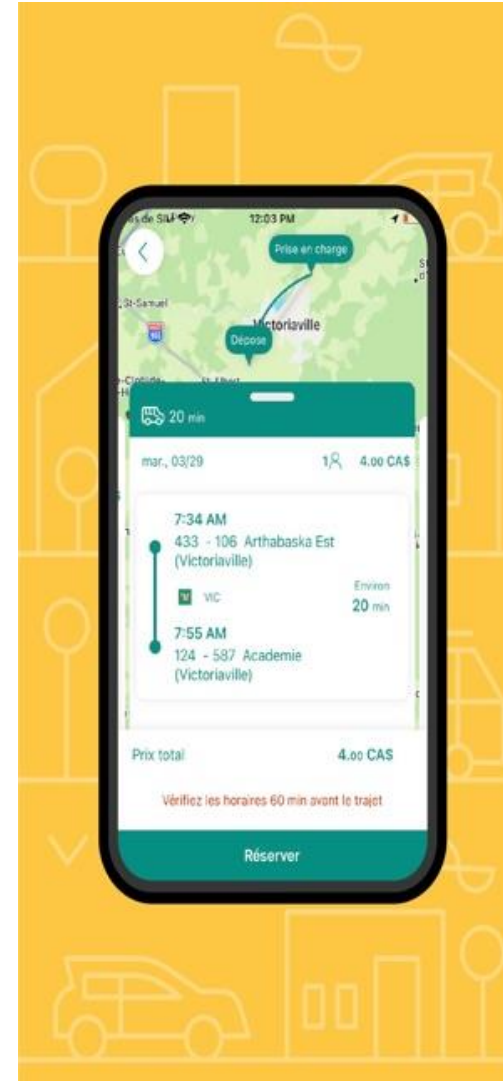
s de SMF
12:03 PM
Prise en charge
St-Samuel
Victoriaville
Dépose
-Clotilde-
St-Albert
20 min
mar., 03/29
1
4.00 CA$
7:34 AM
433 - 106 Arthabaska Est (Victoriaville)
VIC
Environ
20 min
7:55 AM
124 - 587 Academie (Victoriaville)
Prix total
4.00 CA$
Vérifiez les horaires 60 min avant le trajet
Réserver